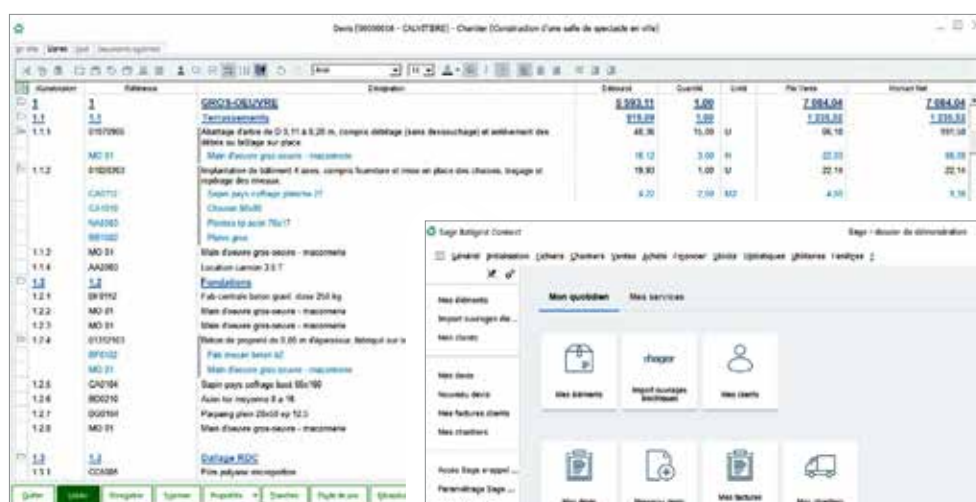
Devis [00000018 - CLIVETERE] - Chantier [Construction d'une salle de spectacle en ville]

| Numérotation | Référence | Désignation | Déboursé | Quantité | Unité | Prix Vente | Montant Net |
|---|---|---|---|---|---|---|---|
| 1 | 1 | GROS-OEUVRE | 5 593,11 | 1,00 | | 7 084,04 | 7 084,04 |
| 1.1 | 1.1 | Terrassements | 915,09 | 1,00 | | 1 235,52 | 1 235,52 |
| 1.1.1 | 01070903 | Abattage d'arbre de D 0,11 à 0,20 m, compris débitage (sans dessouchage) et enlèvement des débris ou brûlage sur place | 45,36 | 15,00 | U | 56,18 | 591,58 |
| | MO 01 | Main d'oeuvre gros oeuvre - maçonnerie | 16,12 | 3,00 | H | 22,03 | 66,09 |
| 1.1.2 | 01020303 | Implantation de bâtiment 4 axes, compris fourniture et mise en place des chaises, traçage et repérage des niveaux | 19,93 | 1,00 | U | 22,14 | 22,14 |
| | CA0112 | Sapin pays coffrage planche 27 | 4,22 | 2,50 | M2 | 4,55 | 5,16 |
| | CA1010 | Chouse 80x80 | | | | | |
| | NA0383 | Pointes tp acier 70x17 | | | | | |
| | BB1302 | Plâtre gros | | | | | |
| 1.1.3 | MO 01 | Main d'oeuvre gros oeuvre - maçonnerie | | | | | |
| 1.1.4 | AA2060 | Location camion 3.5 T | | | | | |
| 1.2 | 1.2 | Fondations | | | | | |
| 1.2.1 | BF0112 | Fab centrale béton gravil. dosé 250 kg | | | | | |
| 1.2.2 | MO 01 | Main d'oeuvre gros-oeuvre - maçonnerie | | | | | |
| 1.2.3 | MO 01 | Main d'oeuvre gros-oeuvre - maçonnerie | | | | | |
| 1.2.4 | 01352103 | Béton de propreté de 0,05 m d'épaisseur, fabriqué sur le | | | | | |
| | BF0102 | Fab mixer béton b2 | | | | | |
| | MO 01 | Main d'oeuvre gros oeuvre - maçonnerie | | | | | |
| 1.2.5 | CA0104 | Sapin pays coffrage bois 65x180 | | | | | |
| 1.2.6 | BD0210 | Acier hc moyenne 8 a 16 | | | | | |
| 1.2.7 | BG0164 | Parpaing plein 20x50 ep 12.5 | | | | | |
| 1.2.8 | MO 01 | Main d'oeuvre gros-oeuvre - maçonnerie | | | | | |
| 1.3 | 1.3 | Dallage RDC | | | | | |
| 1.3.1 | CC0086 | Film polyane incorporation | | | | | |

Sage Batigest Connect
Sage - dossier de démonstration
Général Préparation Fichiers Chantiers Ventes Achats Financier Stocks Utilitaires Outils Fenêtres ?

Mes éléments
Import ouvrages de...
Mes clients
Mes devis
Nouveau devis
Mes factures clients
Mes chantiers
Accès Sage e-appel...
Paramétrage Sage ...

Mon quotidien
Mes services

Mes éléments
chagor
Import ouvrages techniques
Mes clients
Mes devis
Nouveau devis
Mes factures
Mes chantiers

Quitter Valider Enregistrer Supprimer Propriétés Tranches Forfait de prix